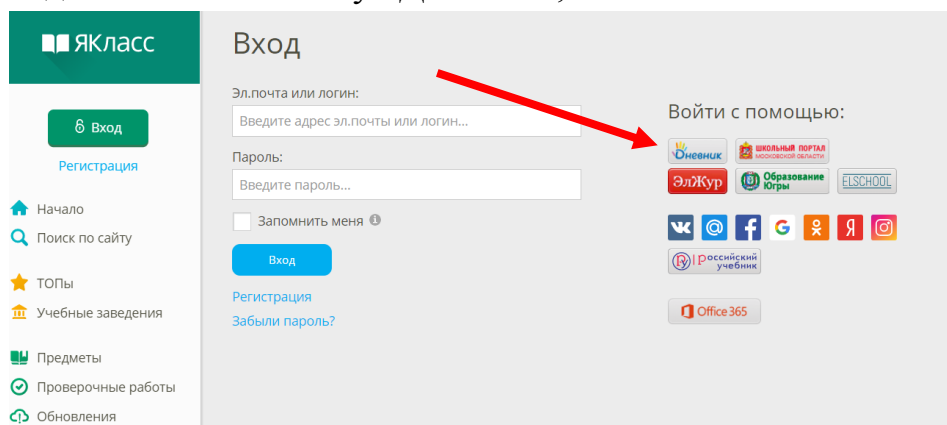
ЯКласс

Вход

Регистрация

Начало
Поиск по сайту

ТОПы
Учебные заведения

Предметы
Проверочные работы
Обновления

Вход

Эл.почта или логин:
Введите адрес эл.почты или логин...

Пароль:
Введите пароль...

Запомнить меня

Вход

Регистрация
Забыли пароль?

Войти с помощью:

Дневник
ШКОЛЬНЫЙ ПОРТАЛ МОСКОВСКОЙ ОБЛАСТИ
ЭлЖур
Образование Югры
ELSCHOOL

Российский учебник

Office 365